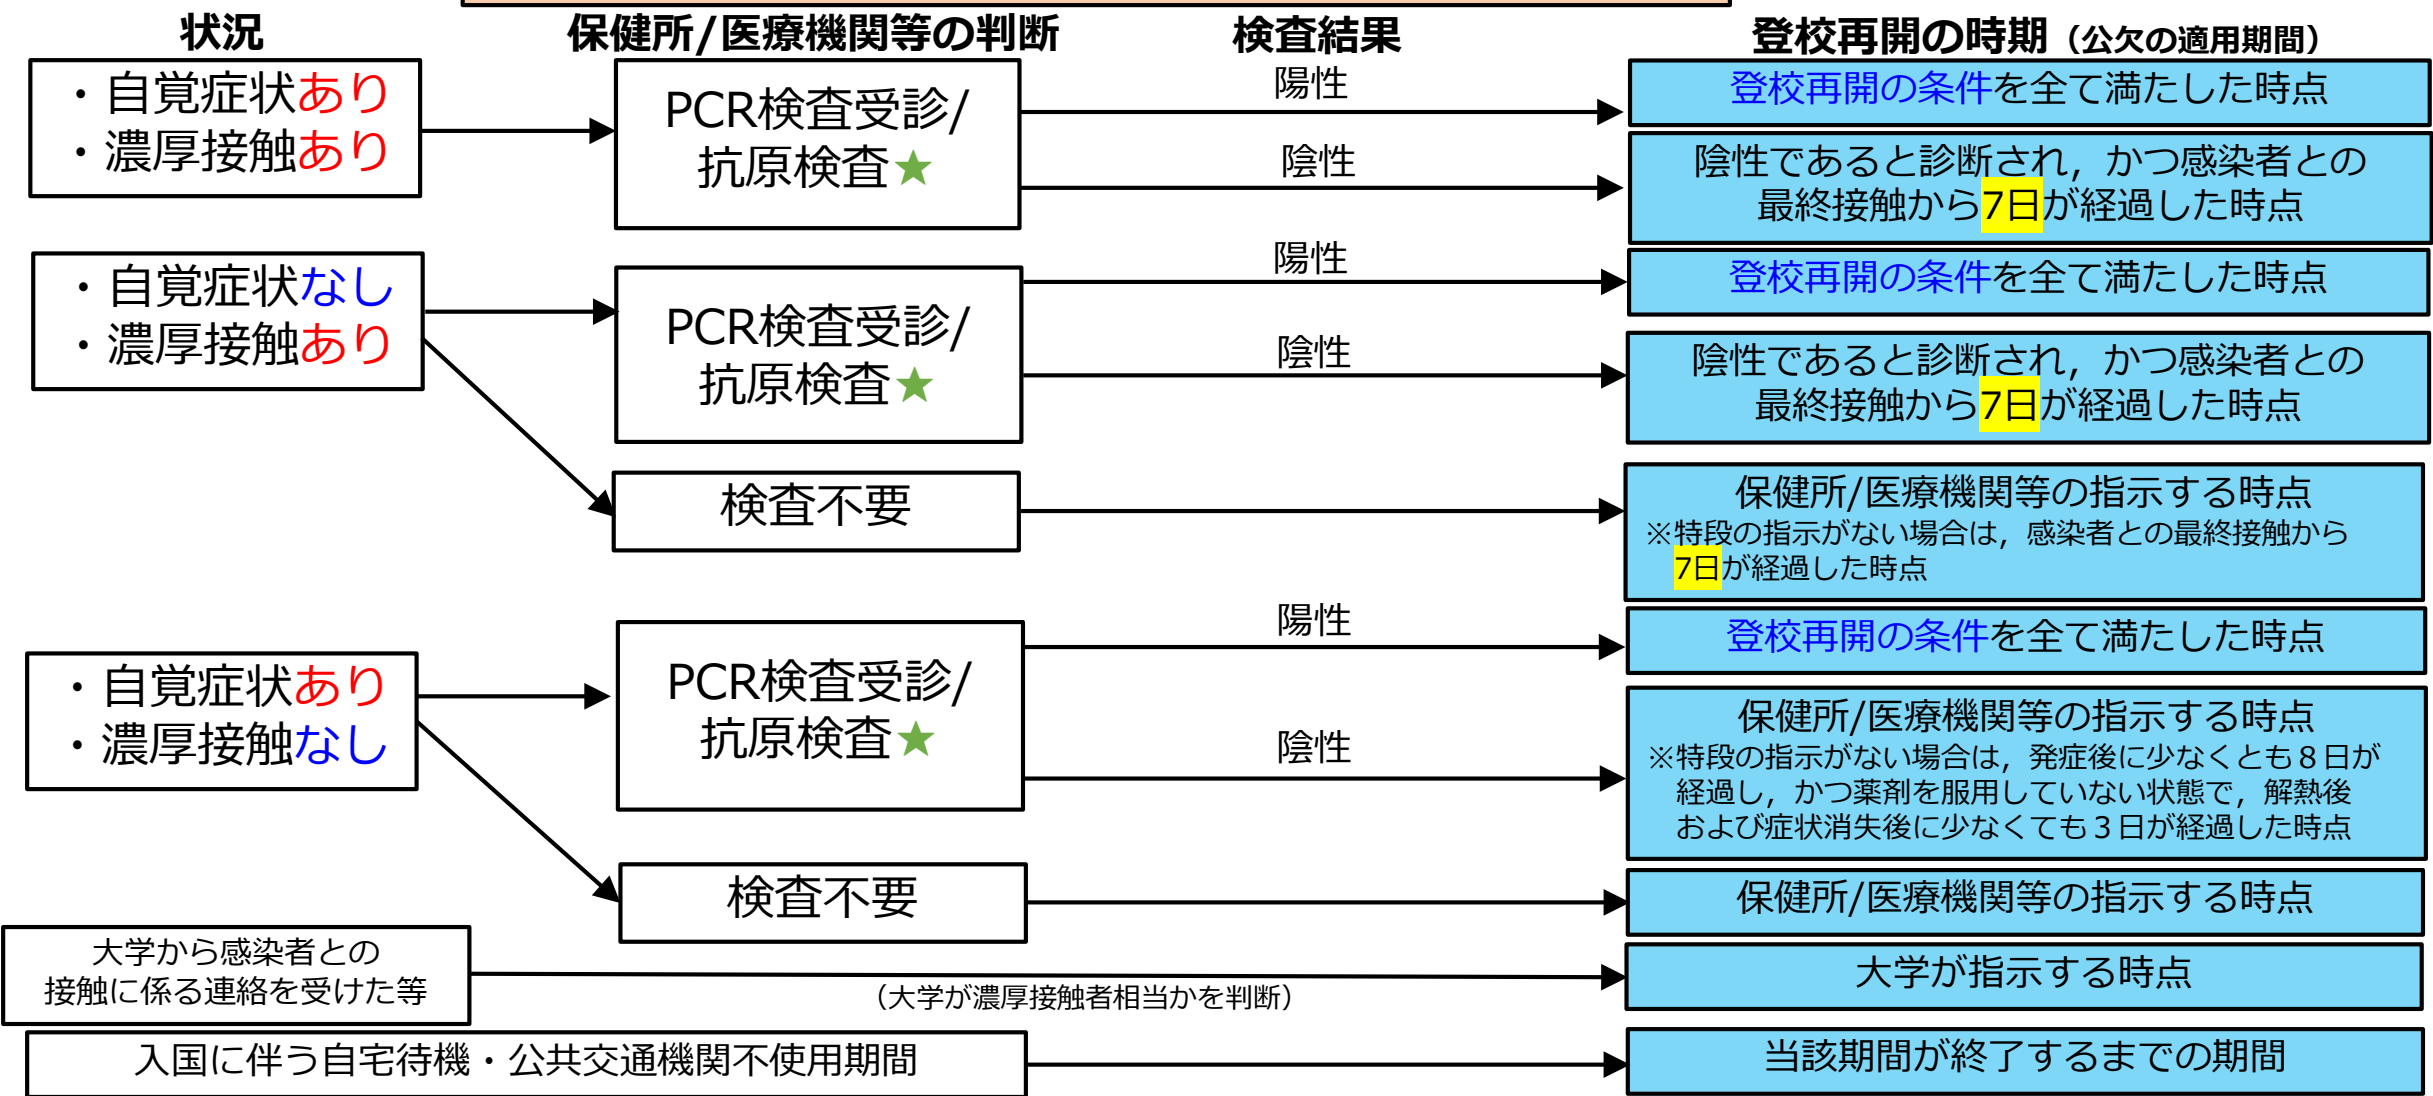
状況

保健所/医療機関等の判断

検査結果

登校再開の時期（公欠の適用期間）

・自覚症状あり
・濃厚接触あり

PCR検査受診/抗原検査★

陽性

登校再開の条件を全て満たした時点

陰性

陰性であると診断され，かつ感染者との最終接触から7日が経過した時点

・自覚症状なし
・濃厚接触あり

PCR検査受診/抗原検査★

陽性

登校再開の条件を全て満たした時点

陰性

陰性であると診断され，かつ感染者との最終接触から7日が経過した時点

検査不要

保健所/医療機関等の指示する時点
※特段の指示がない場合は，感染者との最終接触から7日が経過した時点

・自覚症状あり
・濃厚接触なし

PCR検査受診/抗原検査★

陽性

登校再開の条件を全て満たした時点

陰性

保健所/医療機関等の指示する時点
※特段の指示がない場合は，発症後に少なくとも８日が経過し，かつ薬剤を服用していない状態で，解熱後および症状消失後に少なくても３日が経過した時点

検査不要

保健所/医療機関等の指示する時点

大学から感染者との接触に係る連絡を受けた等

（大学が濃厚接触者相当かを判断）

大学が指示する時点

入国に伴う自宅待機・公共交通機関不使用期間

当該期間が終了するまでの期間